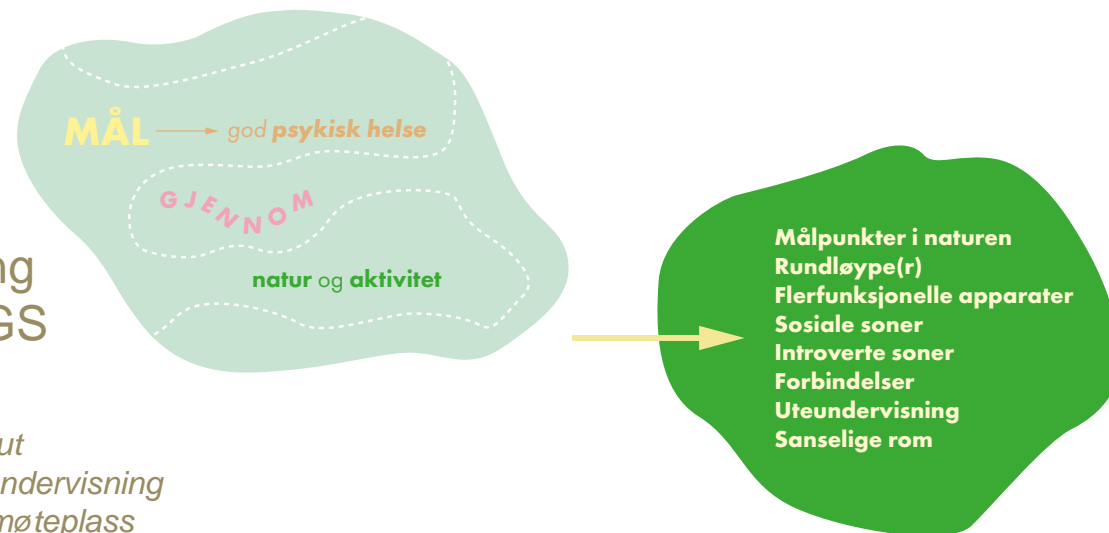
ng
GS

ut
ndervisning
møteplass

MÅL god psykisk helse

GJENNOM

natur og aktivitet

Målpunkter i naturen
Rundløype(r)
Flerfunksjonelle apparater
Sosiale soner
Introverte soner
Forbindelser
Uteundervisning
Sanselige rom